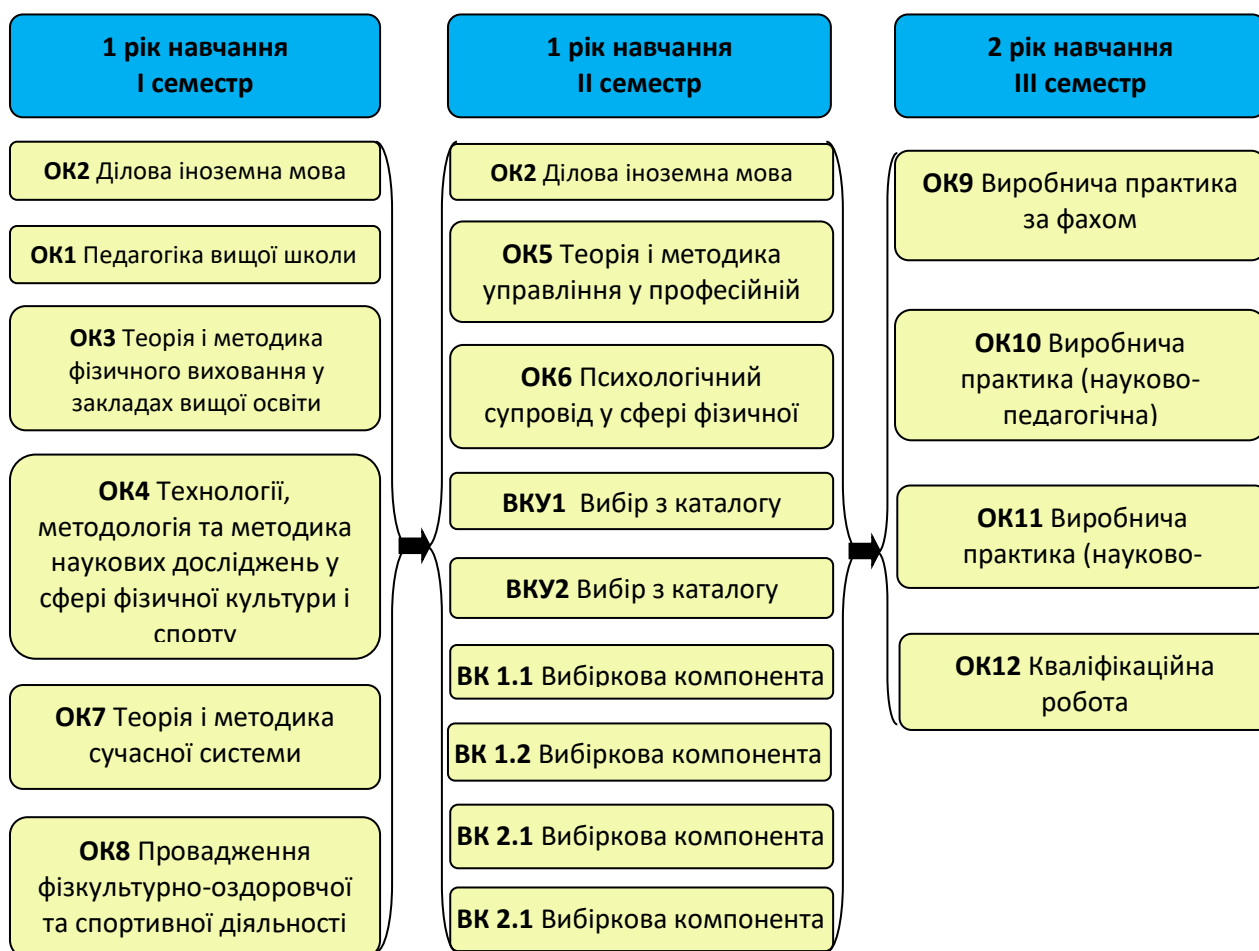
1 рік навчання
І семестр

ОК2 Ділова іноземна мова

ОК1 Педагогіка вищої школи

ОК3 Теорія і методика фізичного виховання у закладах вищої освіти

ОК4 Технології, методологія та методика наукових досліджень у сфері фізичної культури і спорту

ОК7 Теорія і методика сучасної системи

ОК8 Провадження фізкультурно-оздоровчої та спортивної діяльності

1 рік навчання
ІІ семестр

ОК2 Ділова іноземна мова

ОК5 Теорія і методика управління у професійній

ОК6 Психологічний супровід у сфері фізичної

ВКУ1 Вибір з каталогу

ВКУ2 Вибір з каталогу

ВК 1.1 Вибіркова компонента

ВК 1.2 Вибіркова компонента

ВК 2.1 Вибіркова компонента

ВК 2.1 Вибіркова компонента

2 рік навчання
ІІІ семестр

ОК9 Виробнича практика за фахом

ОК10 Виробнича практика (науково-педагогічна)

ОК11 Виробнича практика (науково-

ОК12 Кваліфікаційна робота